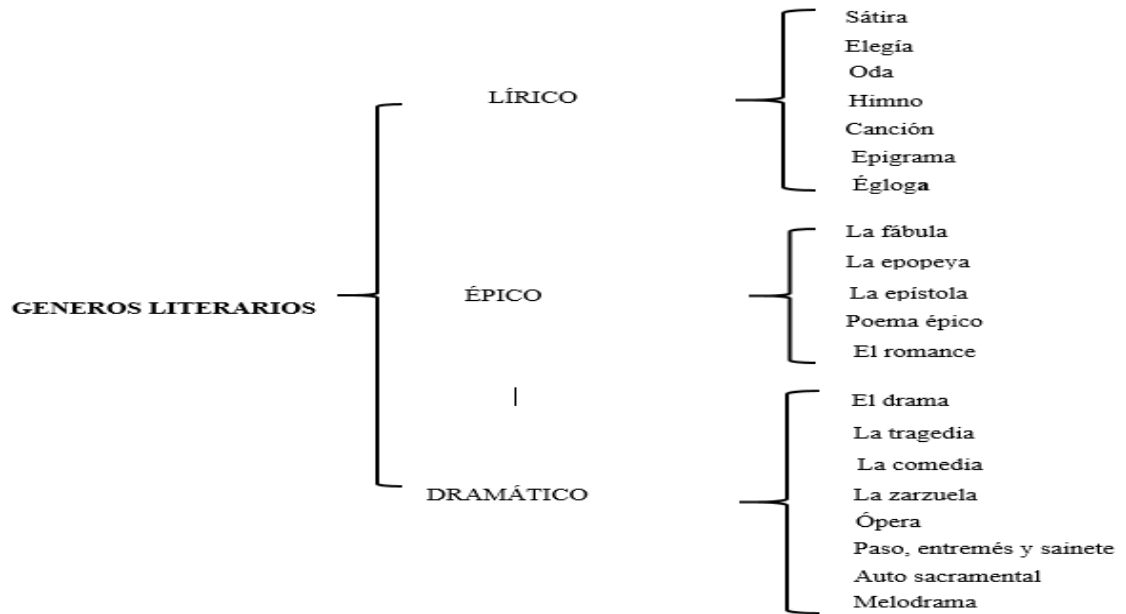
GENEROS LITERARIOS

LÍRICO

Sátira
Elegía
Oda
Himno
Canción
Epigrama
Égloga

ÉPICO

La fábula
La epopeya
La epístola
Poema épico
El romance

DRAMÁTICO

El drama
La tragedia
La comedia
La zarzuela
Ópera
Paso, entremés y sainete
Auto sacramental
Melodrama